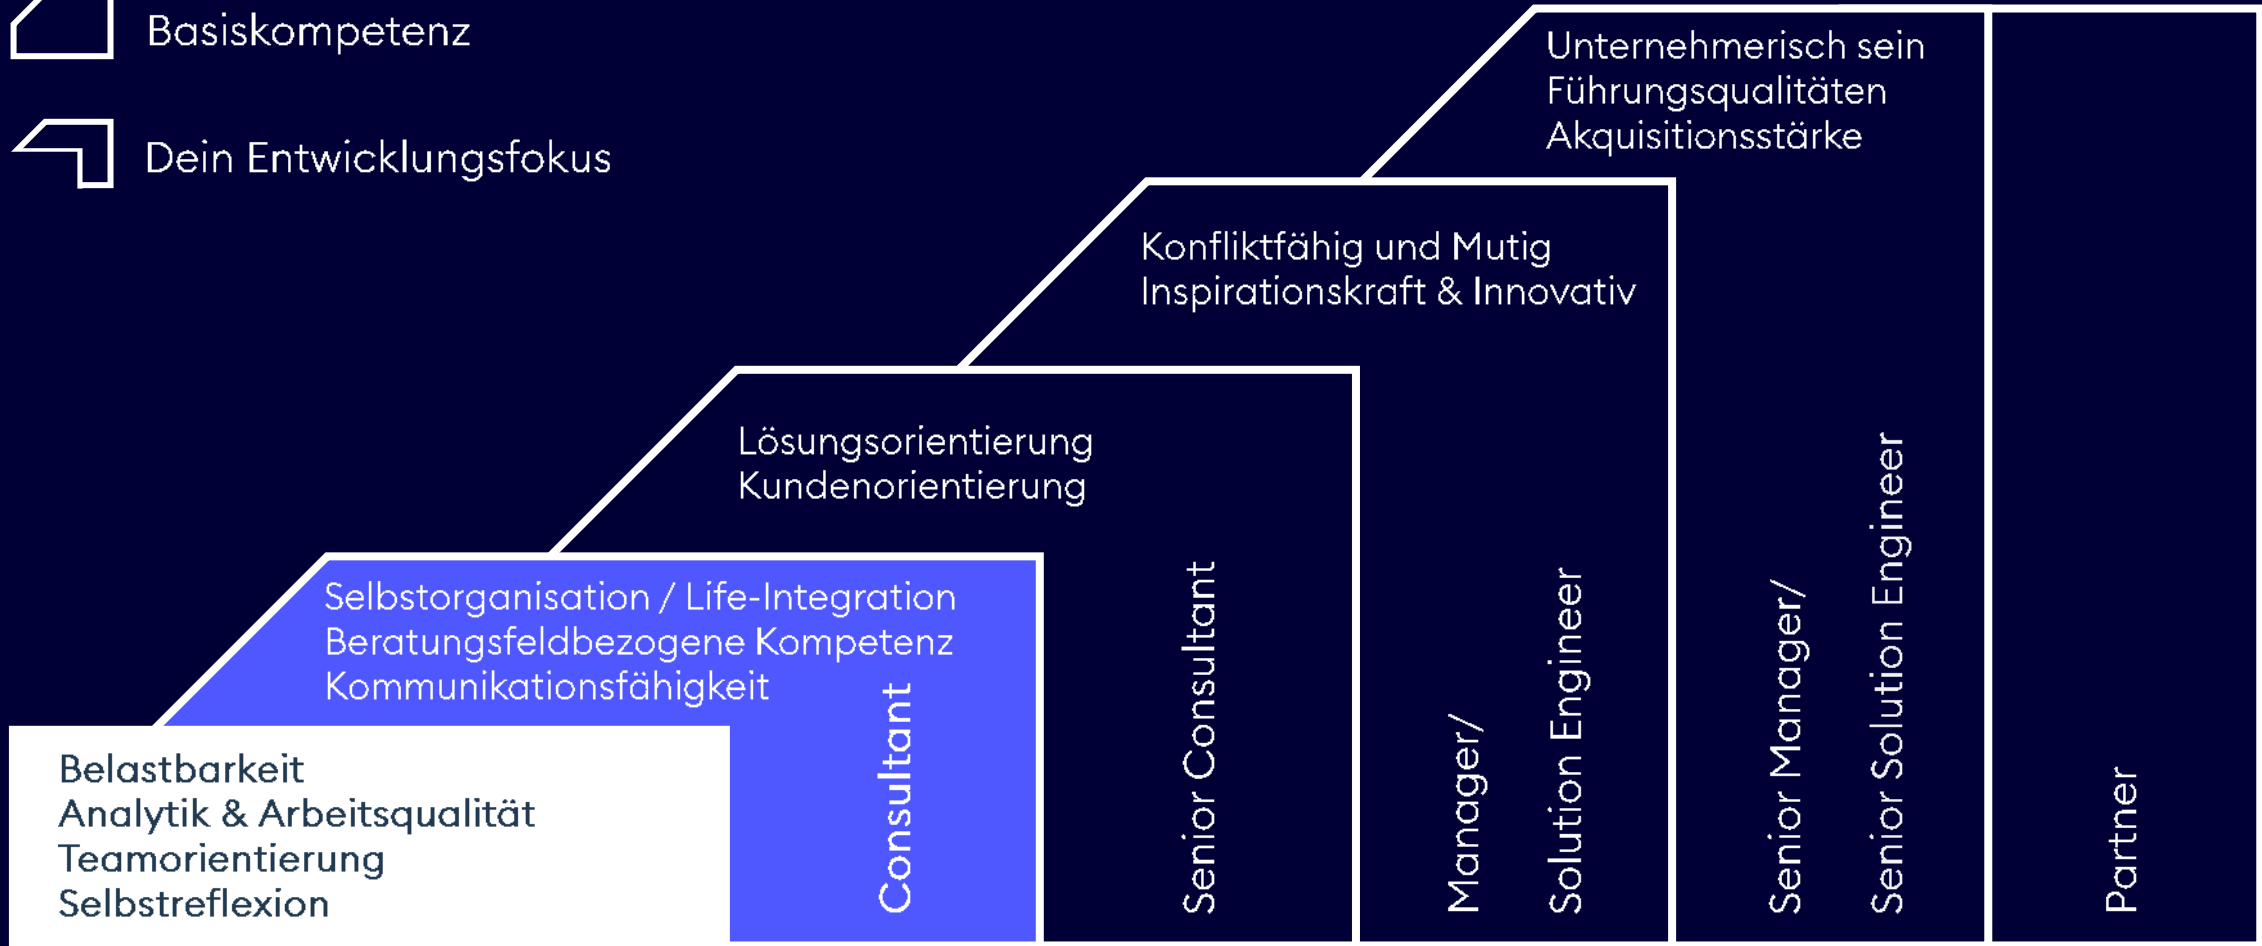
Basiskompetenz

Dein Entwicklungsfokus

Unternehmerisch sein
Führungsqualitäten
Akquisitionsstärke

Konfliktfähig und Mutig
Inspirationskraft & Innovativ

Lösungsorientierung
Kundenorientierung

Selbstorganisation / Life-Integration
Beratungsfeldbezogene Kompetenz
Kommunikationsfähigkeit

Belastbarkeit
Analytik & Arbeitsqualität
Teamorientierung
Selbstreflexion

Consultant

Senior Consultant

Manager/
Solution Engineer

Senior Manager/
Senior Solution Engineer

Partner